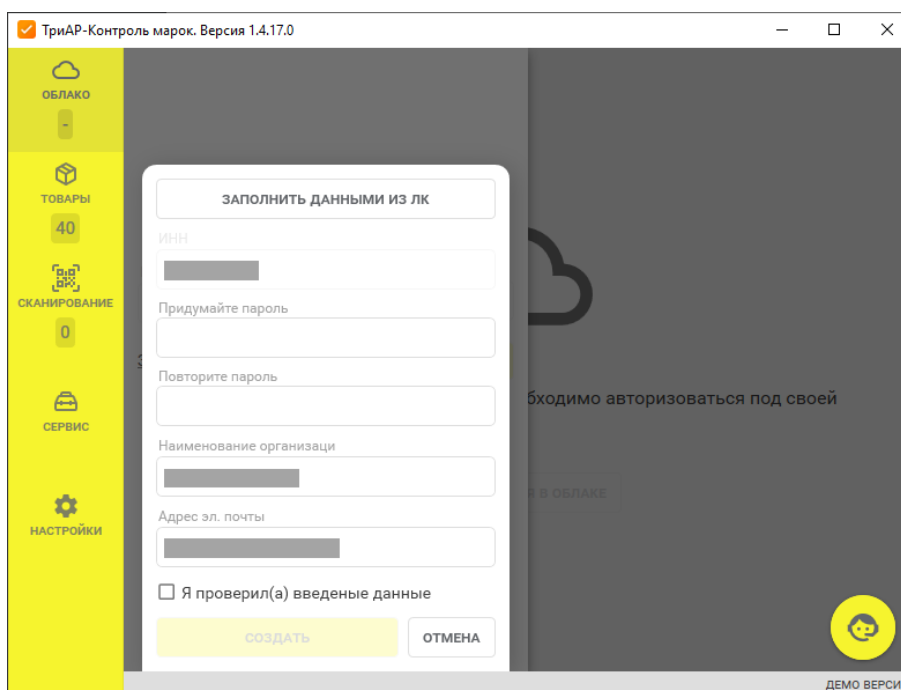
ТриАР-Контроль марок. Версия 1.4.17.0

ОБЛАКО
-
ТОВАРЫ
40
СКАНИРОВАНИЕ
0
СЕРВИС
НАСТРОЙКИ

ЗАПОЛНИТЬ ДАННЫМИ ИЗ ЛК
ИНН
Придумайте пароль
Повторите пароль
Наименование организаци
Адрес эл. почты
Я проверил(а) введеные данные
СОЗДАТЬ
ОТМЕНА

бходимо авторизоваться под своей
Я В ОБЛАКЕ

ДЕМО ВЕРСИ